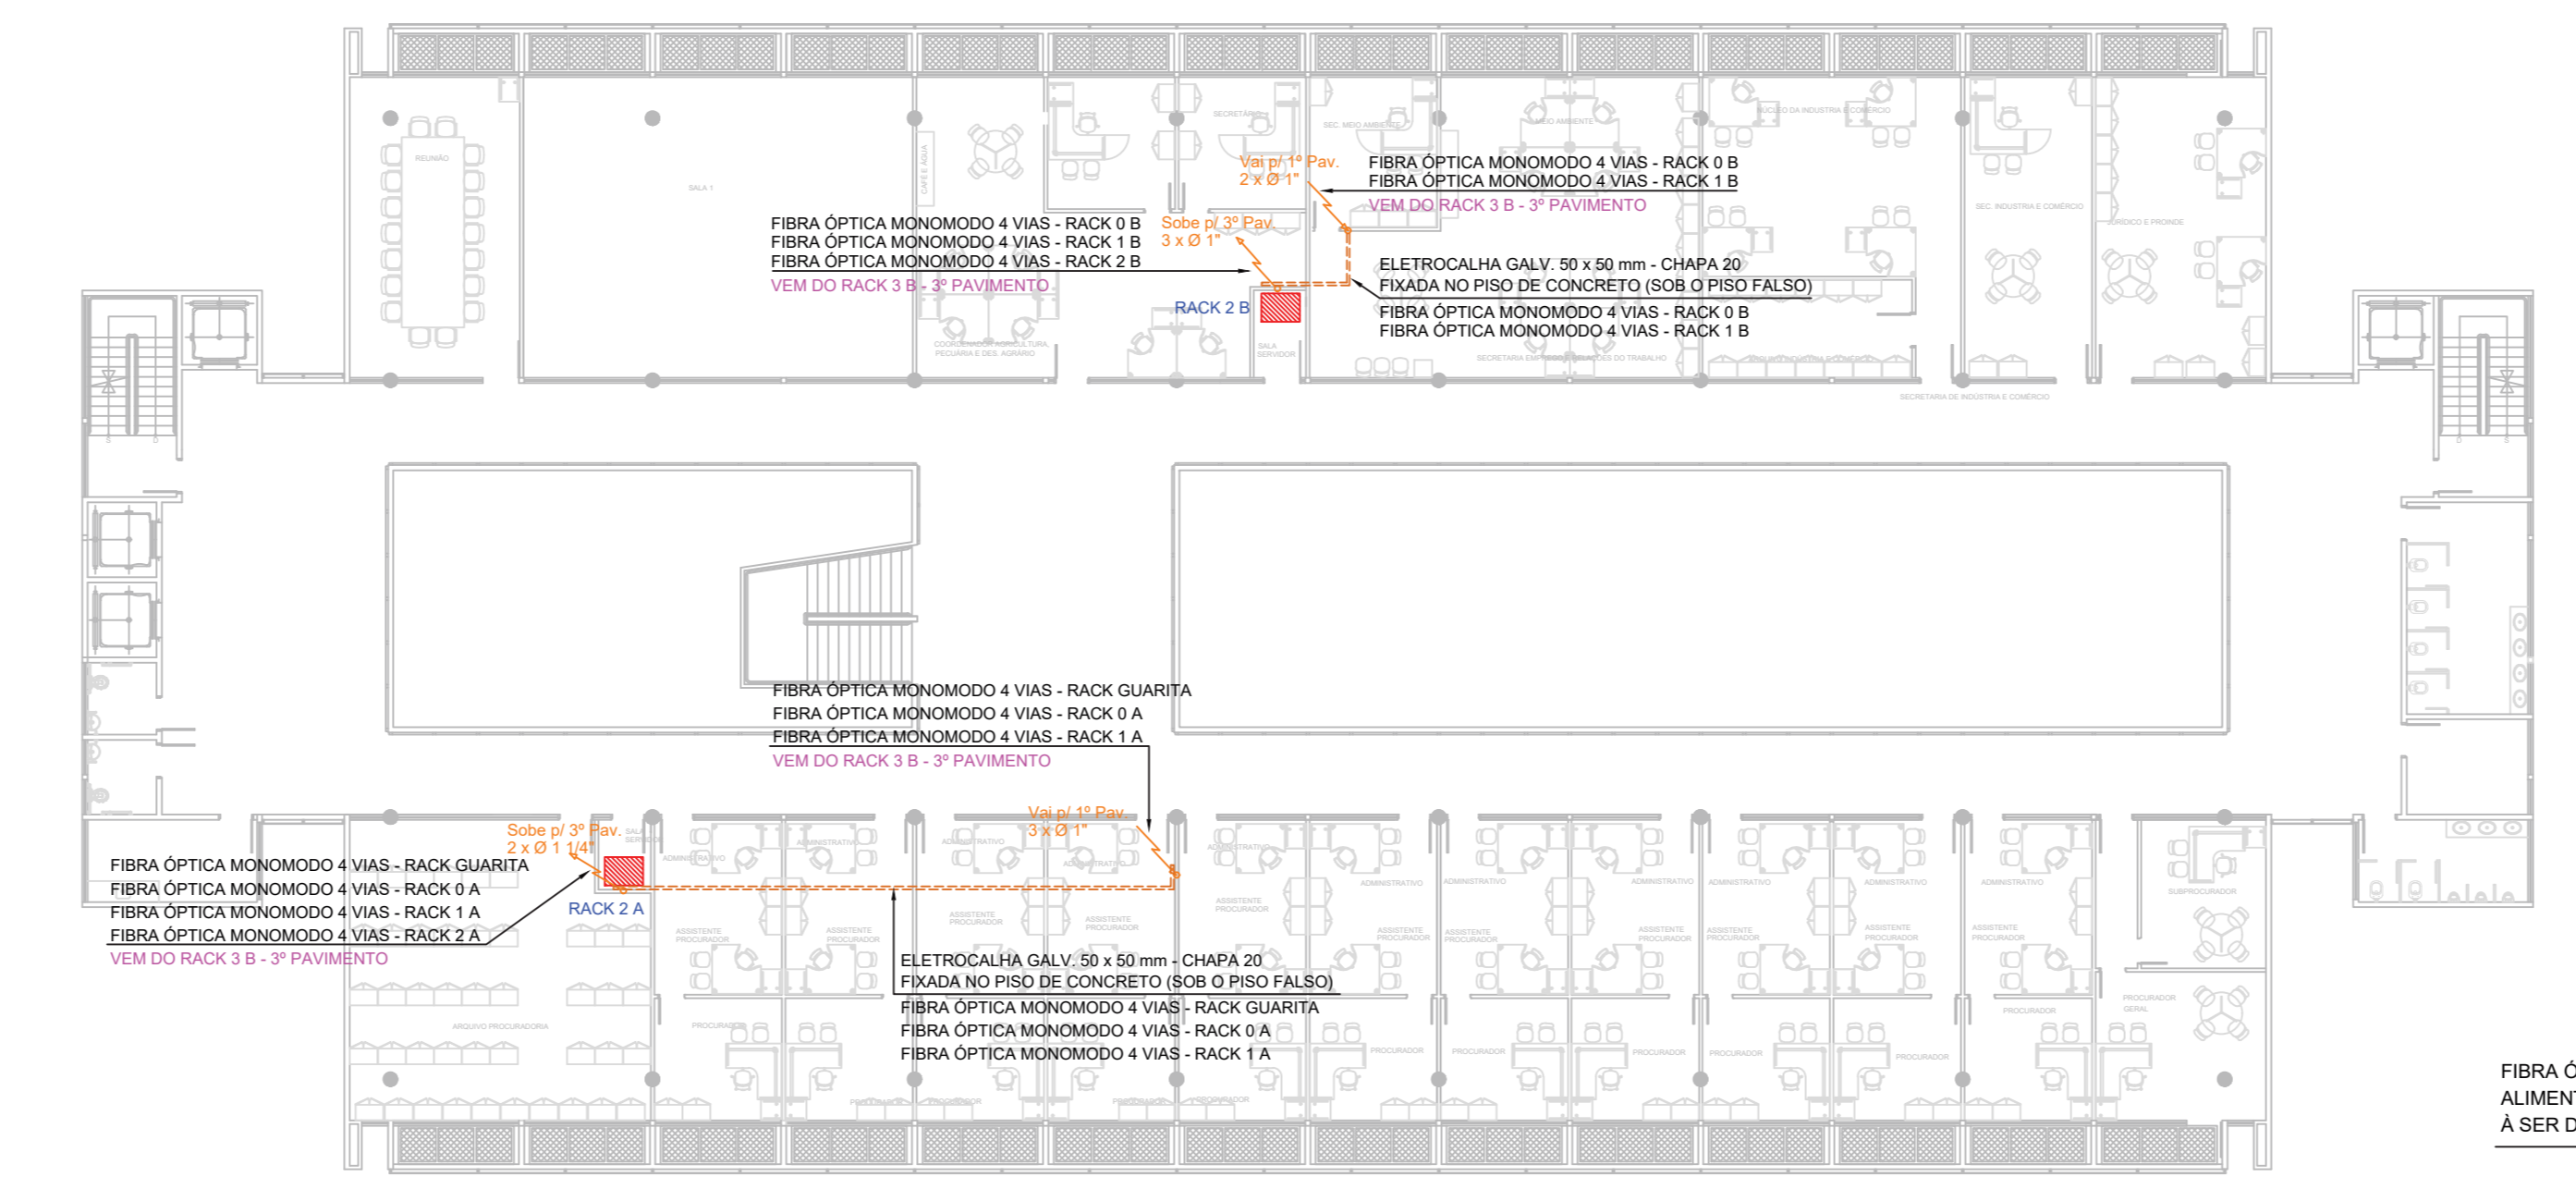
Vai p/ 1º Pav.
2 x Ø 1"

FIBRA ÓPTICA MONOMODO 4 VIAS - RACK 0 B
FIBRA ÓPTICA MONOMODO 4 VIAS - RACK 1 B
VEM DO RACK 3 B - 3º PAVIMENTO

FIBRA ÓPTICA MONOMODO 4 VIAS - RACK 0 B
FIBRA ÓPTICA MONOMODO 4 VIAS - RACK 1 B
FIBRA ÓPTICA MONOMODO 4 VIAS - RACK 2 B
VEM DO RACK 3 B - 3º PAVIMENTO

Sobe p/ 3º Pav.
3 x Ø 1"

ELETROCALHA GALV. 50 x 50 mm - CHAPA 20
FIXADA NO PISO DE CONCRETO (SOB O PISO FALSO)
FIBRA ÓPTICA MONOMODO 4 VIAS - RACK 0 B
FIBRA ÓPTICA MONOMODO 4 VIAS - RACK 1 B

RACK 2 B

REUNIÃO
SALA 1
CAFÉ E ÁGUA
SECRETÁRIA
SEC. MEIO AMBIENTE
MEIO AMBIENTE
NÚCLEO DA INDÚSTRIA E COMÉRCIO
SEC. INDÚSTRIA E COMÉRCIO
JURÍDICO E PROINDE
COORDENADOR AGRICULTURA, PECUÁRIA E DES. AGRÁRIO
SALA SERVIDOR
SECRETARIA EMPREGO E RELAÇÕES DO TRABALHO
SECRETARIA DE INDÚSTRIA E COMÉRCIO

FIBRA ÓPTICA MONOMODO 4 VIAS - RACK GUARITA
FIBRA ÓPTICA MONOMODO 4 VIAS - RACK 0 A
FIBRA ÓPTICA MONOMODO 4 VIAS - RACK 1 A
VEM DO RACK 3 B - 3º PAVIMENTO

Vai p/ 1º Pav.
3 x Ø 1"

Sobe p/ 3º Pav.
2 x Ø 1 1/4"

FIBRA ÓPTICA MONOMODO 4 VIAS - RACK GUARITA
FIBRA ÓPTICA MONOMODO 4 VIAS - RACK 0 A
FIBRA ÓPTICA MONOMODO 4 VIAS - RACK 1 A
FIBRA ÓPTICA MONOMODO 4 VIAS - RACK 2 A
VEM DO RACK 3 B - 3º PAVIMENTO

RACK 2 A

ELETROCALHA GALV. 50 x 50 mm - CHAPA 20
FIXADA NO PISO DE CONCRETO (SOB O PISO FALSO)
FIBRA ÓPTICA MONOMODO 4 VIAS - RACK GUARITA
FIBRA ÓPTICA MONOMODO 4 VIAS - RACK 0 A
FIBRA ÓPTICA MONOMODO 4 VIAS - RACK 1 A

ADMINISTRATIVO
ASSISTENTE PROCURADOR
PROCURADOR
ARQUIVO PROCURADORIA
SUBPROCURADOR
PROCURADOR GERAL

FIBRA Ó
ALIMENT
À SER D